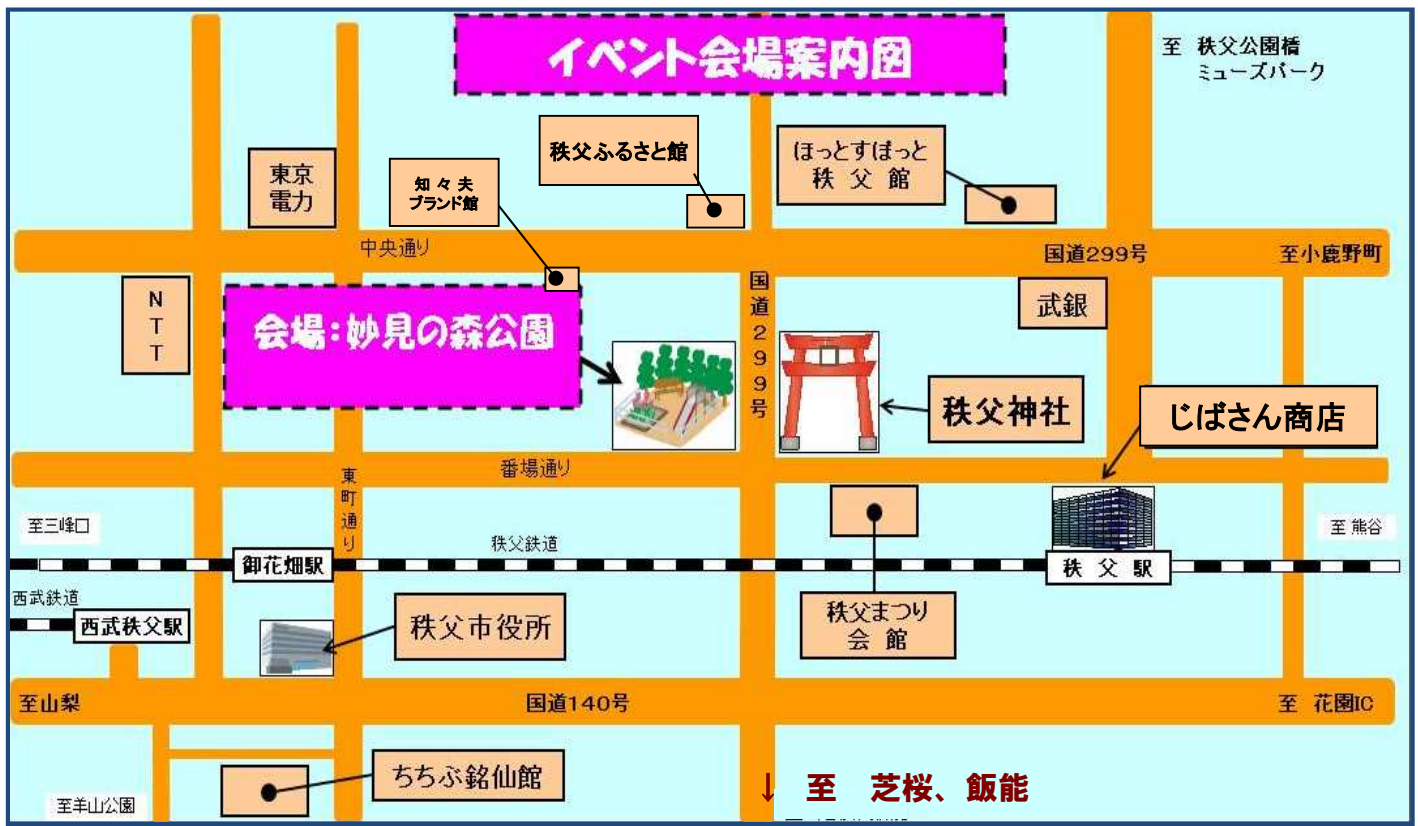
イベント会場案内図

至 秩父公園橋
ミューズパーク

秩父ふるさと館

ほっとすぽっと
秩 父 館

東京
電力

知 々 夫
ブランド館

中央通り

国道299号

至小鹿野町

国
道
2
9
9
号

N
T
T

会場：妙見の森公園

武銀

秩父神社

じばさん商店

番場通り

東
町
通
り

至三峰口

至 熊谷

秩父鉄道

御花畑駅

秩 父 駅

西武鉄道

西武秩父駅

秩父市役所

秩父まつり
会 館

至山梨

国道140号

至 花園IC

ちちぶ銘仙館

↓ 至 芝桜、飯能

至羊山公園

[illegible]